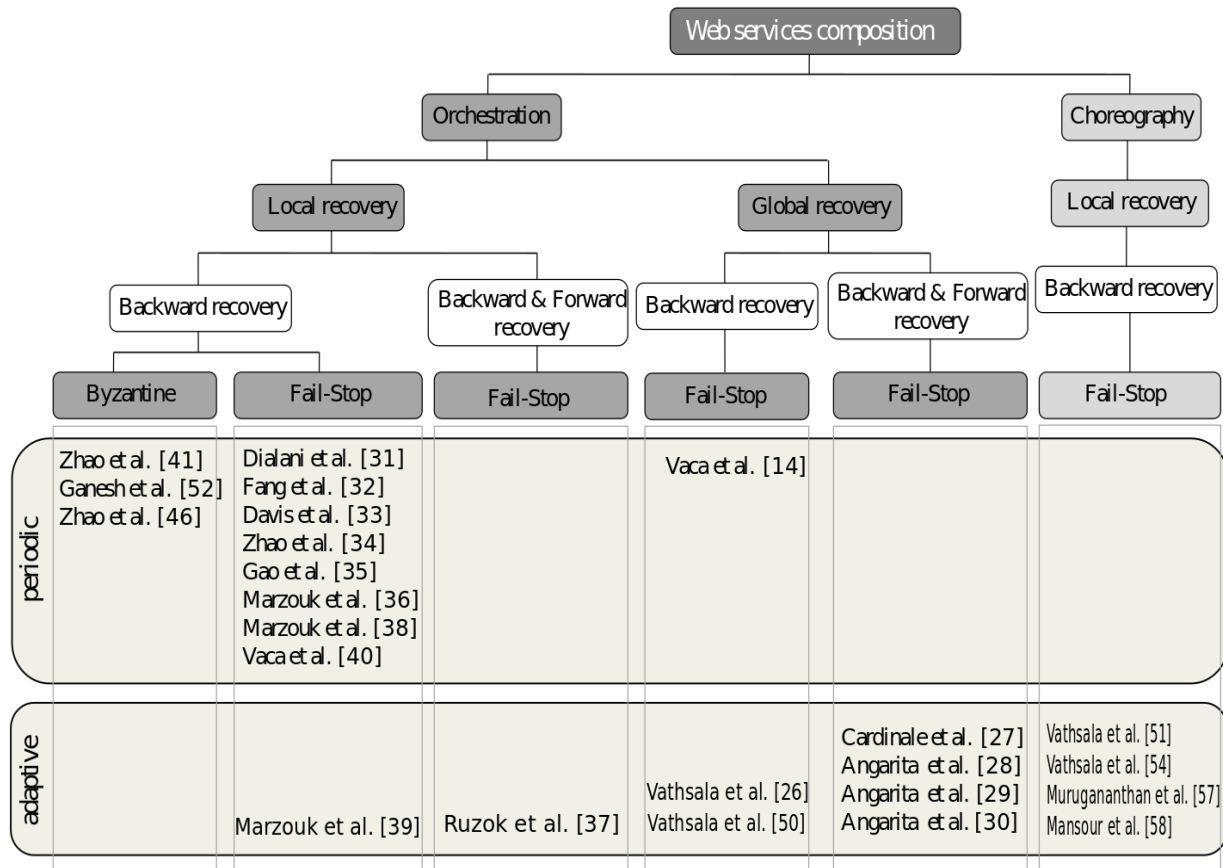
Web services composition

Orchestration

Choreography

Local recovery

Global recovery

Local recovery

Backward recovery

Backward & Forward recovery

Backward recovery

Backward & Forward recovery

Backward recovery

Byzantine

Fail-Stop

Fail-Stop

Fail-Stop

Fail-Stop

Fail-Stop

periodic

Zhao et al. [41]
Ganesh et al. [52]
Zhao et al. [46]

Dialani et al. [31]
Fang et al. [32]
Davis et al. [33]
Zhao et al. [34]
Gao et al. [35]
Marzouk et al. [36]
Marzouk et al. [38]
Vaca et al. [40]

Vaca et al. [14]

adaptive

Marzouk et al. [39]

Ruzok et al. [37]

Vathsala et al. [26]
Vathsala et al. [50]

Cardinale et al. [27]
Angarita et al. [28]
Angarita et al. [29]
Angarita et al. [30]

Vathsala et al. [51]
Vathsala et al. [54]
Muruganathan et al. [57]
Mansour et al. [58]